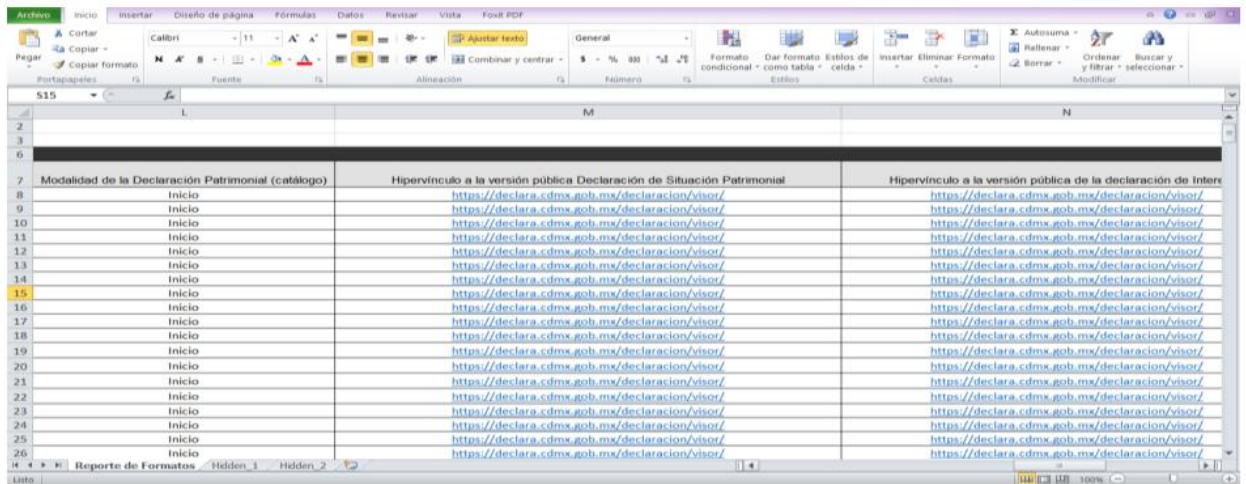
Archivo Inicio Insertar Diseño de página Fórmulas Datos Revisar Vista Foxit PDF

Cortar Copiar Copiar formato Pegar Portapapeles
Calibri 11 N K S Fuente
Ajustar texto Combinar y centrar Alineación
General $ % 000 Número
Formato condicional Dar formato como tabla Estilos de celda Estilos
Insertar Eliminar Formato Celdas
Autosuma Rellenar Borrar Ordenar y filtrar Buscar y seleccionar Modificar

S15

| | L | M | N |
|---|---|---|---|
| 2 | | | |
| 3 | | | |
| 6 | | | |
| 7 | Modalidad de la Declaración Patrimonial (catálogo) | Hipervínculo a la versión pública Declaración de Situación Patrimonial | Hipervínculo a la versión pública de la declaración de Intere |
| 8 | Inicio | https://declara.cdmx.gob.mx/declaracion/visor/ | https://declara.cdmx.gob.mx/declaracion/visor/ |
| 9 | Inicio | https://declara.cdmx.gob.mx/declaracion/visor/ | https://declara.cdmx.gob.mx/declaracion/visor/ |
| 10 | Inicio | https://declara.cdmx.gob.mx/declaracion/visor/ | https://declara.cdmx.gob.mx/declaracion/visor/ |
| 11 | Inicio | https://declara.cdmx.gob.mx/declaracion/visor/ | https://declara.cdmx.gob.mx/declaracion/visor/ |
| 12 | Inicio | https://declara.cdmx.gob.mx/declaracion/visor/ | https://declara.cdmx.gob.mx/declaracion/visor/ |
| 13 | Inicio | https://declara.cdmx.gob.mx/declaracion/visor/ | https://declara.cdmx.gob.mx/declaracion/visor/ |
| 14 | Inicio | https://declara.cdmx.gob.mx/declaracion/visor/ | https://declara.cdmx.gob.mx/declaracion/visor/ |
| 15 | Inicio | https://declara.cdmx.gob.mx/declaracion/visor/ | https://declara.cdmx.gob.mx/declaracion/visor/ |
| 16 | Inicio | https://declara.cdmx.gob.mx/declaracion/visor/ | https://declara.cdmx.gob.mx/declaracion/visor/ |
| 17 | Inicio | https://declara.cdmx.gob.mx/declaracion/visor/ | https://declara.cdmx.gob.mx/declaracion/visor/ |
| 18 | Inicio | https://declara.cdmx.gob.mx/declaracion/visor/ | https://declara.cdmx.gob.mx/declaracion/visor/ |
| 19 | Inicio | https://declara.cdmx.gob.mx/declaracion/visor/ | https://declara.cdmx.gob.mx/declaracion/visor/ |
| 20 | Inicio | https://declara.cdmx.gob.mx/declaracion/visor/ | https://declara.cdmx.gob.mx/declaracion/visor/ |
| 21 | Inicio | https://declara.cdmx.gob.mx/declaracion/visor/ | https://declara.cdmx.gob.mx/declaracion/visor/ |
| 22 | Inicio | https://declara.cdmx.gob.mx/declaracion/visor/ | https://declara.cdmx.gob.mx/declaracion/visor/ |
| 23 | Inicio | https://declara.cdmx.gob.mx/declaracion/visor/ | https://declara.cdmx.gob.mx/declaracion/visor/ |
| 24 | Inicio | https://declara.cdmx.gob.mx/declaracion/visor/ | https://declara.cdmx.gob.mx/declaracion/visor/ |
| 25 | Inicio | https://declara.cdmx.gob.mx/declaracion/visor/ | https://declara.cdmx.gob.mx/declaracion/visor/ |
| 26 | Inicio | https://declara.cdmx.gob.mx/declaracion/visor/ | https://declara.cdmx.gob.mx/declaracion/visor/ |

Reporte de Formatos Hidden_1 Hidden_2
Listo 100%